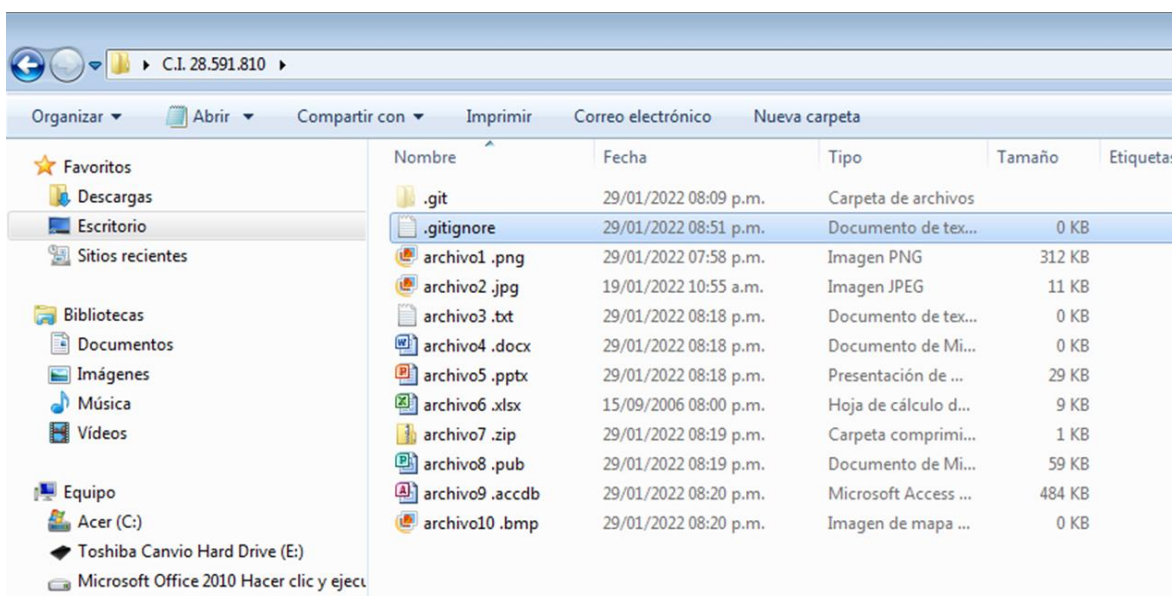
▸ C.I. 28.591.810 ▸

Organizar ▾ Abrir ▾ Compartir con ▾ Imprimir Correo electrónico Nueva carpeta

Favoritos
Descargas
Escritorio
Sitios recientes

Bibliotecas
Documentos
Imágenes
Música
Vídeos

Equipo
Acer (C:)
Toshiba Canvio Hard Drive (E:)
Microsoft Office 2010 Hacer clic y ejecu

| Nombre | Fecha | Tipo | Tamaño | Etiquetas |
|---|---|---|---|---|
| .git | 29/01/2022 08:09 p.m. | Carpeta de archivos | | |
| .gitignore | 29/01/2022 08:51 p.m. | Documento de tex... | 0 KB | |
| archivo1 .png | 29/01/2022 07:58 p.m. | Imagen PNG | 312 KB | |
| archivo2 .jpg | 19/01/2022 10:55 a.m. | Imagen JPEG | 11 KB | |
| archivo3 .txt | 29/01/2022 08:18 p.m. | Documento de tex... | 0 KB | |
| archivo4 .docx | 29/01/2022 08:18 p.m. | Documento de Mi... | 0 KB | |
| archivo5 .pptx | 29/01/2022 08:18 p.m. | Presentación de ... | 29 KB | |
| archivo6 .xlsx | 15/09/2006 08:00 p.m. | Hoja de cálculo d... | 9 KB | |
| archivo7 .zip | 29/01/2022 08:19 p.m. | Carpeta comprimi... | 1 KB | |
| archivo8 .pub | 29/01/2022 08:19 p.m. | Documento de Mi... | 59 KB | |
| archivo9 .accdb | 29/01/2022 08:20 p.m. | Microsoft Access ... | 484 KB | |
| archivo10 .bmp | 29/01/2022 08:20 p.m. | Imagen de mapa ... | 0 KB | |